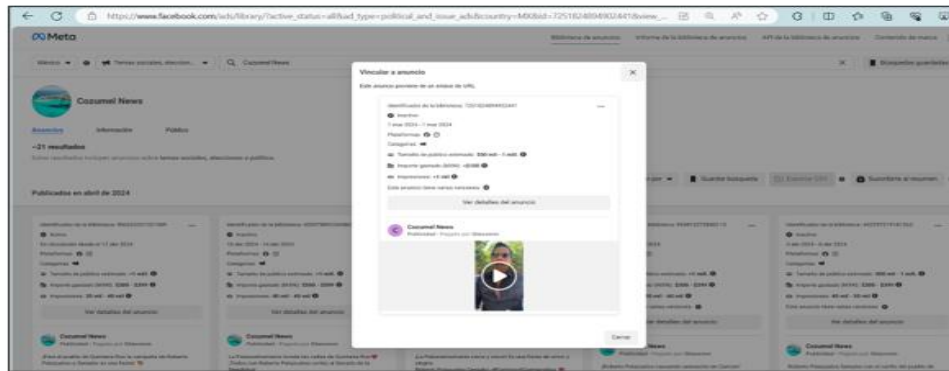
https://www.facebook.com/ads/library/?active_status=all&ad_type=political_and_issue_ads&country=MX&id=725182489490244&view_...

Meta

Biblioteca de anuncios Informe de la biblioteca de anuncios API de la biblioteca de anuncios Contenido de marca

México Temas sociales, eleccion... Cozumel News

Búsquedas guardadas

Cozumel News

Anuncios Información Público

~21 resultados

Estos resultados incluyen anuncios sobre temas sociales, elecciones o política.

Publicados en abril de 2024

Guardar búsqueda Exportar CSV Suscribirse al resumen

Vincular a anuncio

Este anuncio proviene de un enlace de URL.

Identificador de la biblioteca: 725182489490244

Inactivo

7 mar 2024 - 7 mar 2024

Plataformas

Categorías

Tamaño de público estimado: 500 mil - 1 mill.

Importe gastado (MXN): <$100

Impresiones: <1 mil

Este anuncio tiene varias versiones

Ver detalles del anuncio

Cozumel News

Publicidad · Pagado por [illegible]

Cerrar

Ver detalles del anuncio

Ver detalles del anuncio

Ver detalles del anuncio

Ver detalles del anuncio

Cozumel News

Cozumel News

Cozumel News